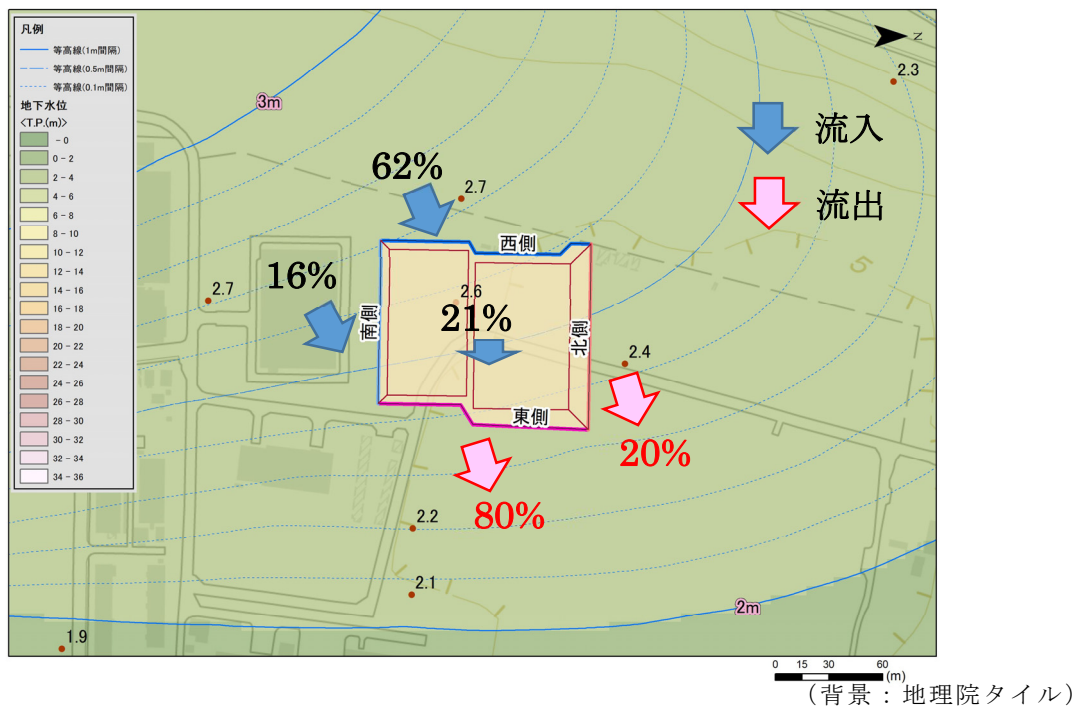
凡例
等高線(1m間隔)
等高線(0.5m間隔)
等高線(0.1m間隔)
地下水位
<T.P.(m)>
- 0
0 - 2
2 - 4
4 - 6
6 - 8
8 - 10
10 - 12
12 - 14
14 - 16
16 - 18
18 - 20
20 - 22
22 - 24
24 - 26
26 - 28
28 - 30
30 - 32
32 - 34
34 - 36

N
2.3
3m
流入
流出
62%
2.7
西側
16%
2.7
2.6
21%
南側
北側
2.4
東側
20%
80%
2.2
2.1
2m
1.9
0 15 30 60 (m)
(背景:地理院タイル)